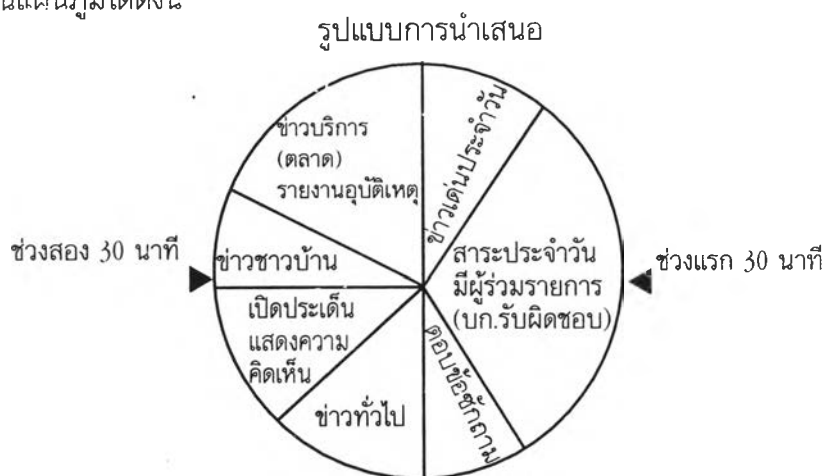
นแผนภูมิได้ดังนี้

รูปแบบการนำเสนอ

ข่าวบริการ (ตลาด) รายงานอุบัติเหตุ

ข่าวเด่นประจำวัน

ช่วงสอง 30 นาที

ข่าวชาวบ้าน

สาระประจำวัน มีผู้ร่วมรายการ (บก.รับผิดชอบ)

ช่วงแรก 30 นาที

เปิดประเด็น แสดงความคิดเห็น

ตอบข้อซักถาม

ข่าวทั่วไป